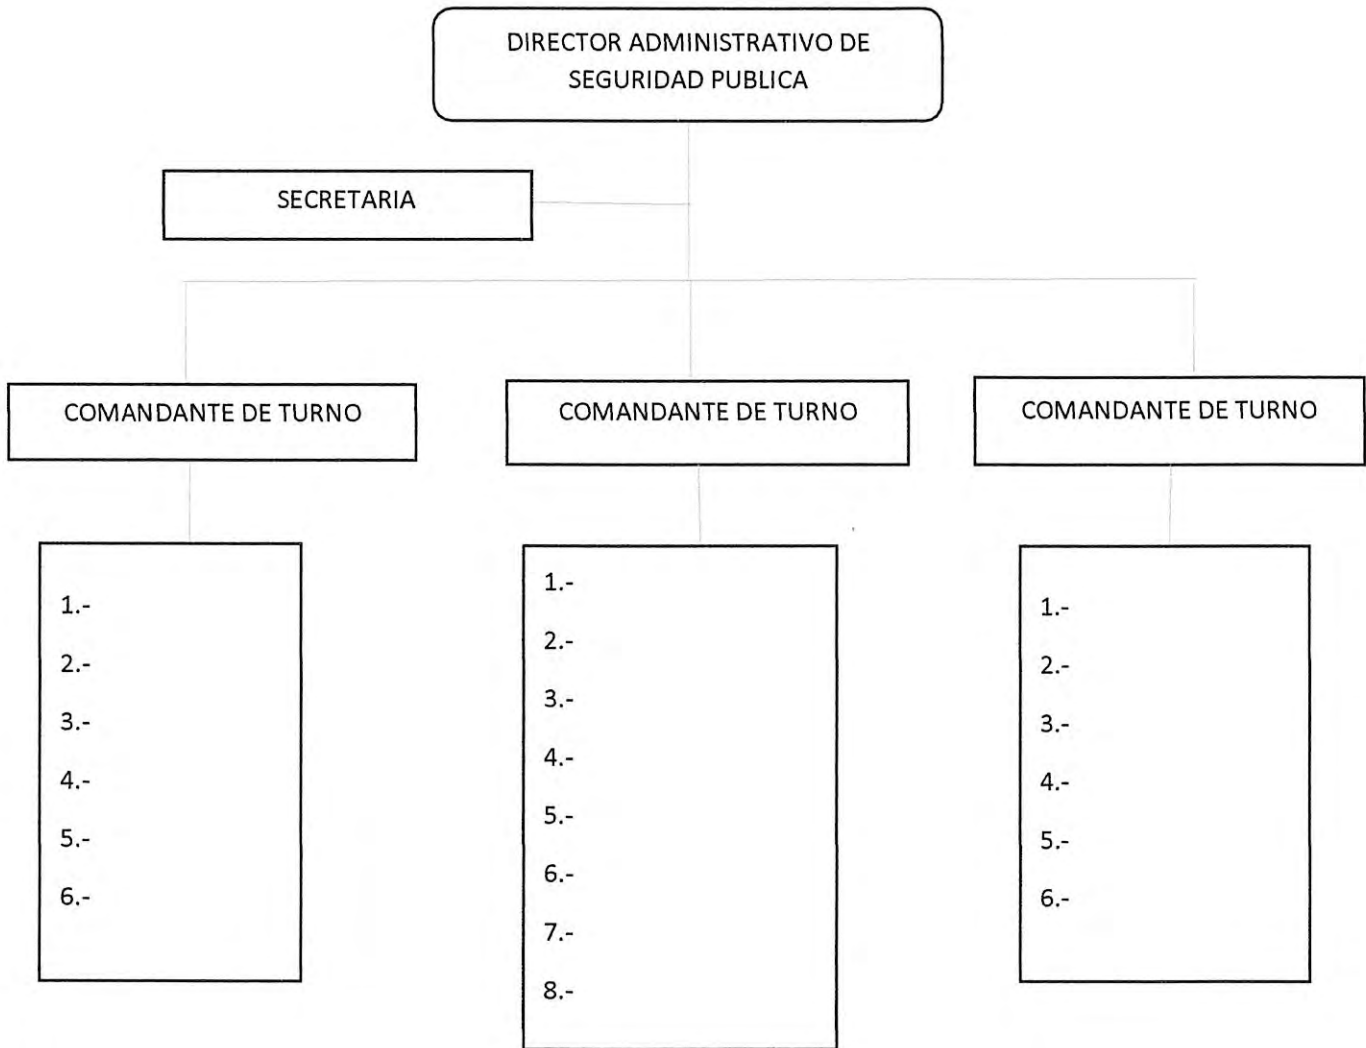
DIRECTOR ADMINISTRATIVO DE SEGURIDAD PUBLICA

SECRETARIA

COMANDANTE DE TURNO

1.-
2.-
3.-
4.-
5.-
6.-

COMANDANTE DE TURNO

1.-
2.-
3.-
4.-
5.-
6.-
7.-
8.-

COMANDANTE DE TURNO

1.-
2.-
3.-
4.-
5.-
6.-